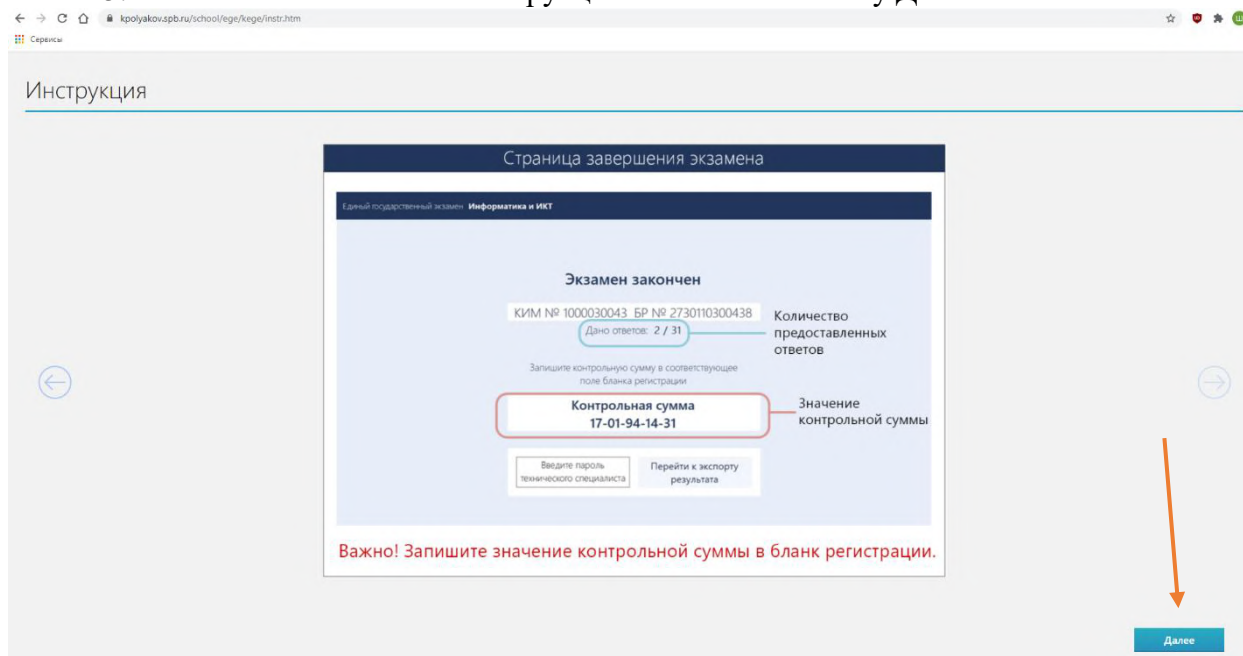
kpolyakov.spb.ru/school/ege/kege/instr.htm

Сервисы

Инструкция

Страница завершения экзамена

Единый государственный экзамен Информатика и ИКТ

Экзамен закончен

КИМ № 1000030043 БР № 2730110300438

Дано ответов: 2 / 31

Количество предоставленных ответов

Запишите контрольную сумму в соответствующее поле бланка регистрации

Контрольная сумма
17-01-94-14-31

Значение контрольной суммы

Введите пароль технического специалиста

Перейти к экспорту результата

Важно! Запишите значение контрольной суммы в бланк регистрации.

Далее